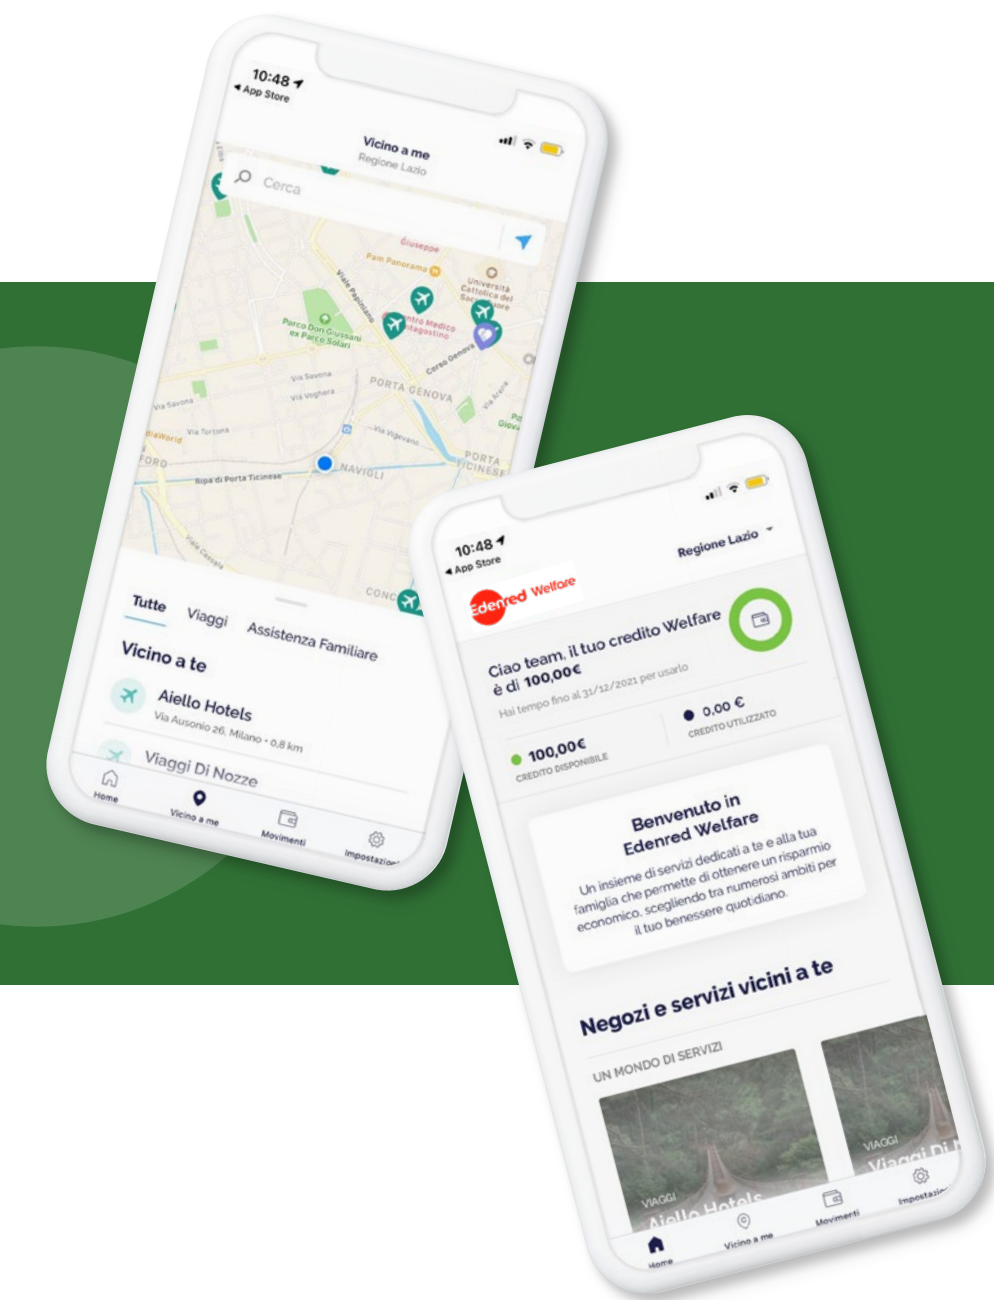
10:48
◂ App Store

Vicino a me
Regione Lazio

Cerca

Giuseppe
Pam Panorama
Università Cattolica del Sacro Cuore
Viale Papiniano
Parco Don Giussani ex Parco Solari
Centro Medico Sant'Agostino
Corso Genova
Via Savona
Via Voghera
PORTA GENOVA
Via Savona
Via Tortona
Via Vigevano
PORTA TICINESE
Ripa di Porta Ticinese
NAVIGLI
FORO
CONCA

Tutte Viaggi Assistenza Familiare

Vicino a te

Aiello Hotels
Via Ausonio 26, Milano • 0,8 km

Viaggi Di Nozze

Home Vicino a me Movimenti Impostazioni

10:48
◂ App Store
Regione Lazio

Edenred Welfare

Ciao team, il tuo credito Welfare è di 100,00€
Hai tempo fino al 31/12/2021 per usarlo

100,00€
CREDITO DISPONIBILE

0,00 €
CREDITO UTILIZZATO

Benvenuto in Edenred Welfare
Un insieme di servizi dedicati a te e alla tua famiglia che permette di ottenere un risparmio economico, scegliendo tra numerosi ambiti per il tuo benessere quotidiano.

Negozi e servizi vicini a te

UN MONDO DI SERVIZI

VIAGGI
Aiello Hotels

VIAGGI
Viaggi Di N

Home Vicino a me Movimenti Impostazioni